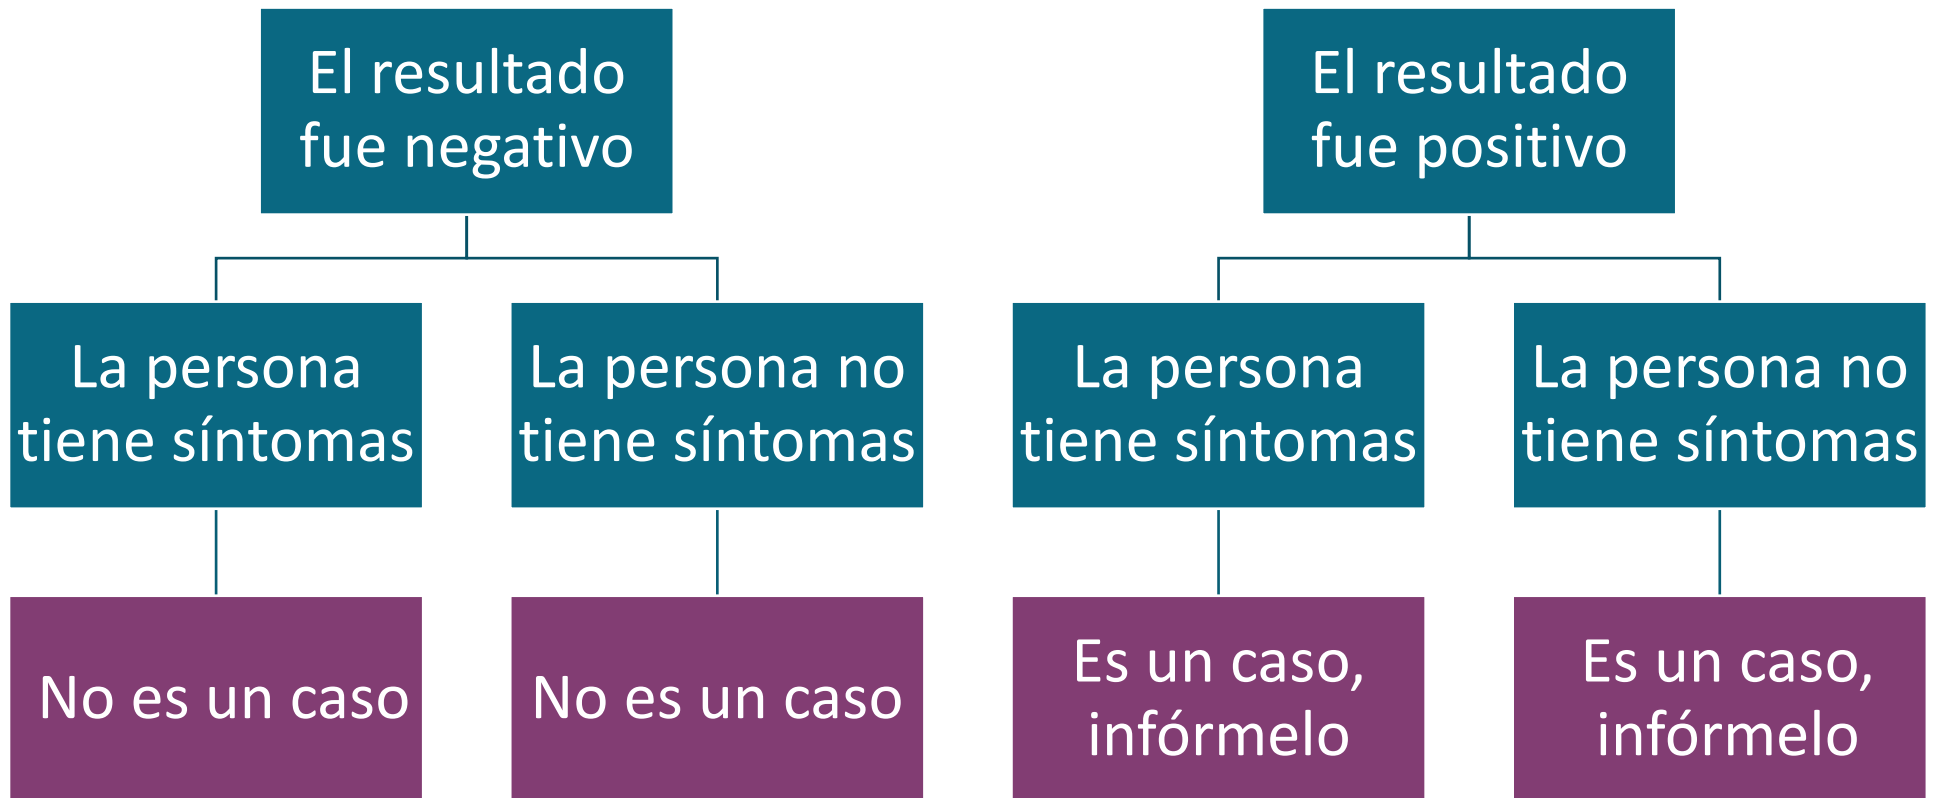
El resultado fue negativo

La persona tiene síntomas

No es un caso

La persona no tiene síntomas

No es un caso

El resultado fue positivo

La persona tiene síntomas

Es un caso, infórmelo

La persona no tiene síntomas

Es un caso, infórmelo